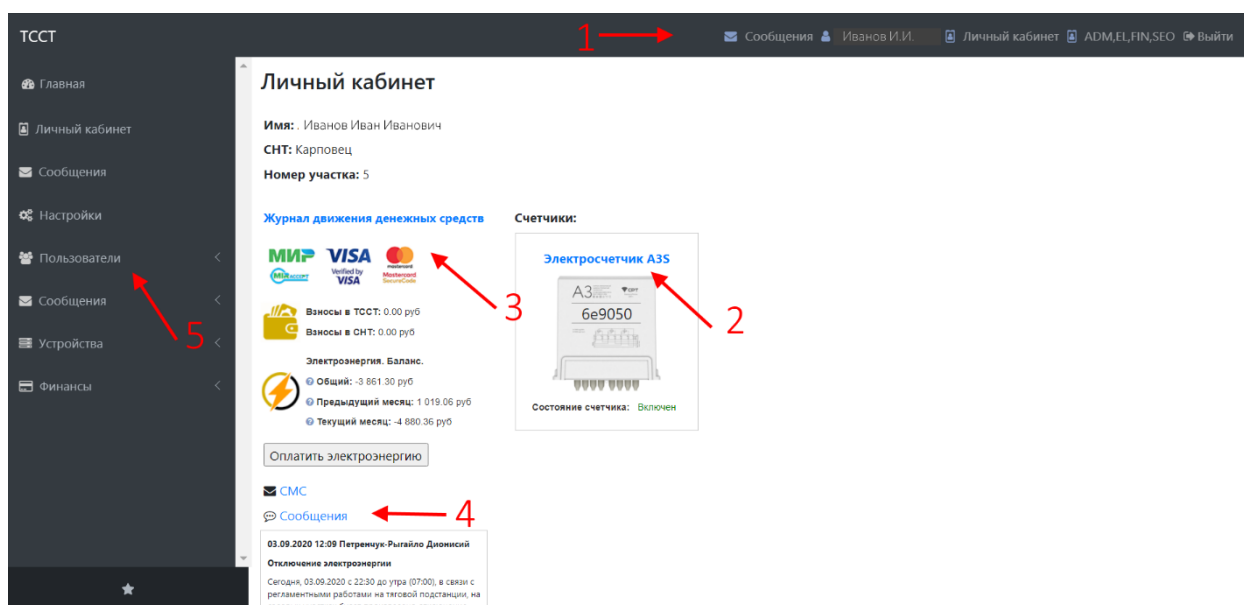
ТССТ

1

Сообщения Иванов И.И. Личный кабинет ADM,EL,FIN,SEO Выйти

Главная

Личный кабинет

Сообщения

Настройки

Пользователи

Сообщения

Устройства

Финансы

5

Личный кабинет

**Имя:** . Иванов Иван Иванович

**СНТ:** Карповец

**Номер участка:** 5

Журнал движения денежных средств

МИР MIR ACCEPT VISA Verified by VISA mastercard Mastercard SecureCode

3

Взносы в ТССТ: 0.00 руб

Взносы в СНТ: 0.00 руб

Электроэнергия. Баланс.

Общий: -3 861.30 руб

Предыдущий месяц: 1 019.06 руб

Текущий месяц: -4 880.36 руб

Оплатить электроэнергию

Счетчики:

Электросчетчик A3S

A3

6e9050

2

Состояние счетчика: Включен

СМС

Сообщения

4

03.09.2020 12:09 Петренчук-Рыгайло Дионисий

Отключение электроэнергии

Сегодня, 03.09.2020 с 22:30 до утра (07:00), в связи с регламентными работами на тяговой подстанции, на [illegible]